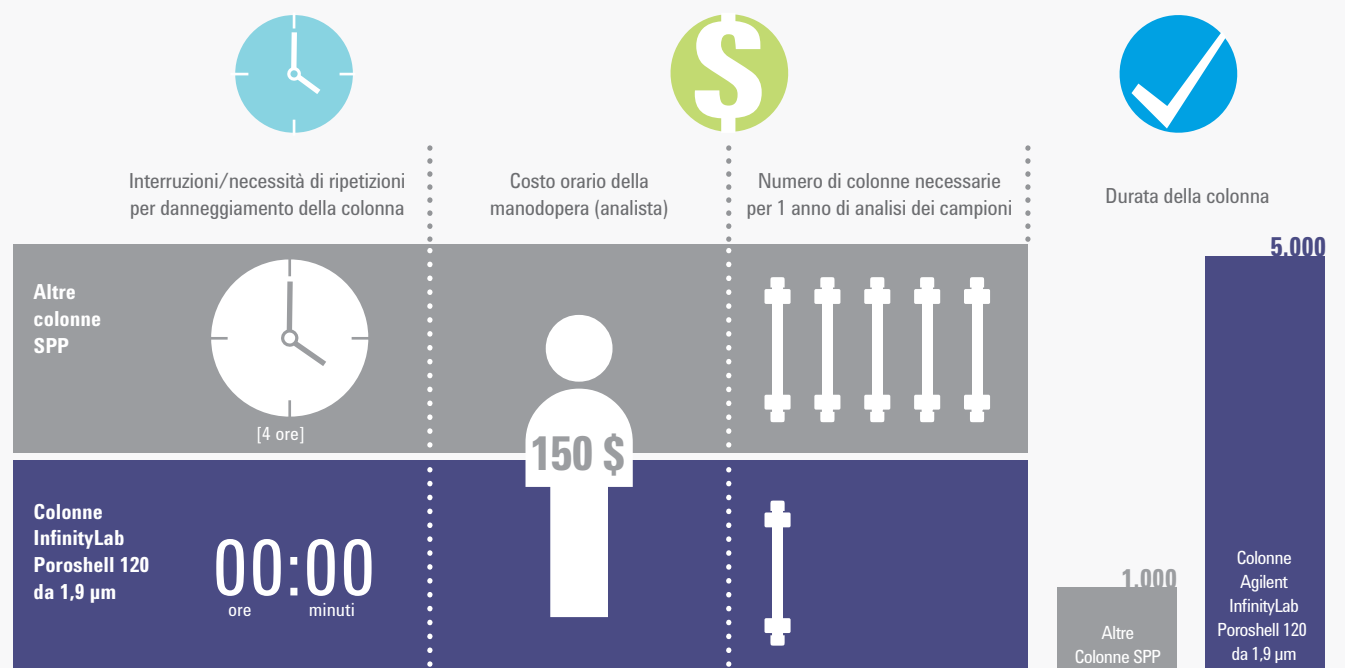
Interruzioni/necessità di ripetizioni per danneggiamento della colonna

Costo orario della manodopera (analista)

Numero di colonne necessarie per 1 anno di analisi dei campioni

Durata della colonna

Altre colonne SPP

[4 ore]

150 $

Colonne InfinityLab Poroshell 120 da 1,9 µm

00:00
ore minuti

5.000

1.000

Altre Colonne SPP

Colonne Agilent InfinityLab Poroshell 120 da 1,9 µm